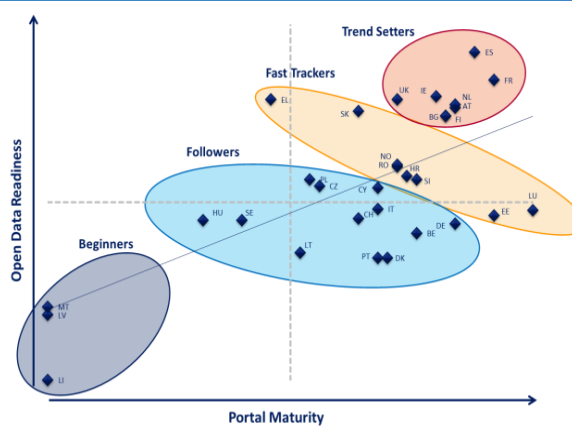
Trend Setters

ES

FR

UK

IE

NL

AT

BG

FI

Fast Trackers

EL

SK

Followers

NO

RO

HR

SI

PL

CZ

CY

LU

EE

HU

SE

IT

CH

DE

BE

LT

PT

DK

Beginners

MT

LV

LI

Open Data Readiness

Portal Maturity